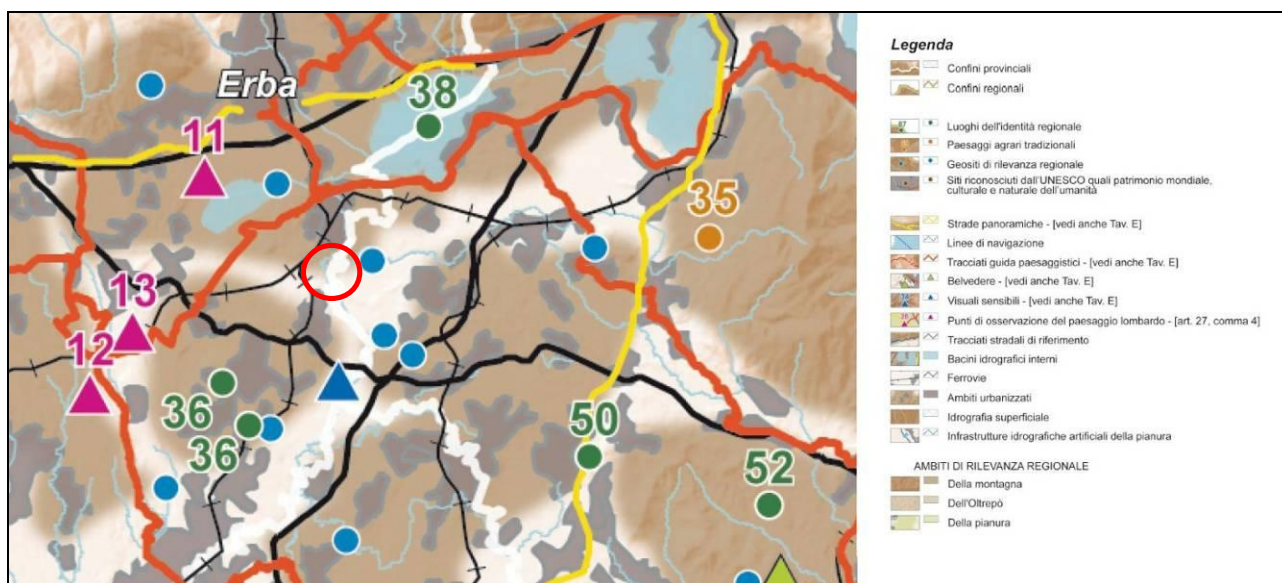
Erba
38
11
35
13
12
36
36
50
52

Legenda
Confini provinciali
Confini regionali
Luoghi dell'identità regionale
Paesaggi agrari tradizionali
Geositi di rilevanza regionale
Siti riconosciuti dall'UNESCO quali patrimonio mondiale, culturale e naturale dell'umanità
Strade panoramiche - [vedi anche Tav. E]
Linee di navigazione
Tracciati guida paesaggistici - [vedi anche Tav. E]
Belvedere - [vedi anche Tav. E]
Visuali sensibili - [vedi anche Tav. E]
Punti di osservazione del paesaggio lombardo - [art. 27, comma 4]
Tracciati stradali di riferimento
Bacini idrografici interni
Ferrovie
Ambiti urbanizzati
Idrografia superficiale
Infrastrutture idrografiche artificiali della pianura
AMBITI DI RILEVANZA REGIONALE
Della montagna
Dell'Oltrepò
Della pianura